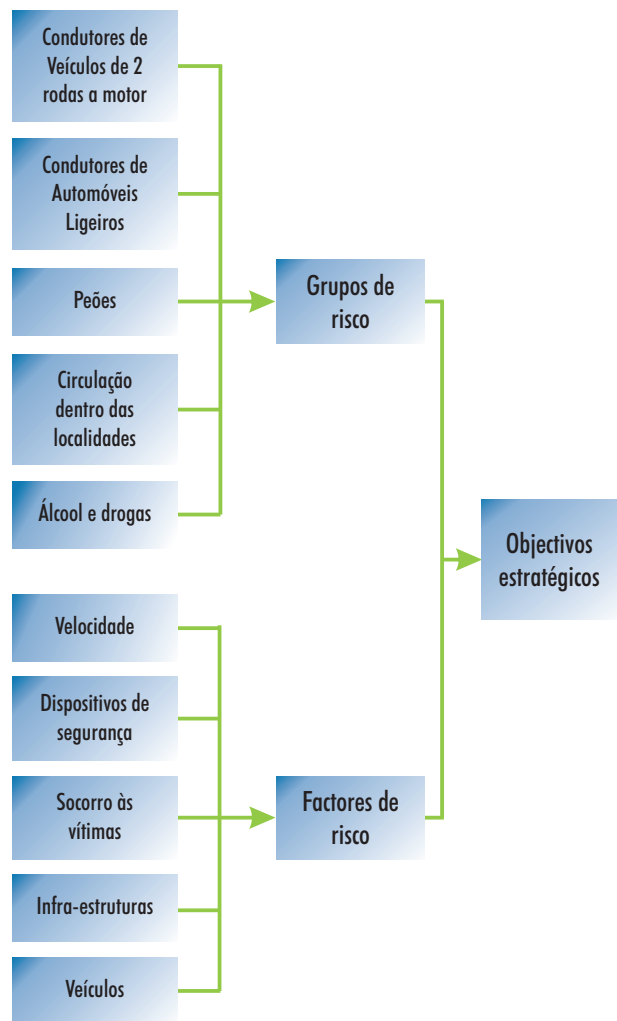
Condutores de Veículos de 2 rodas a motor

Condutores de Automóveis Ligeiros

Peões

Circulação dentro das localidades

Álcool e drogas

Grupos de risco

Velocidade

Dispositivos de segurança

Socorro às vítimas

Infra-estruturas

Veículos

Factores de risco

Objectivos estratégicos